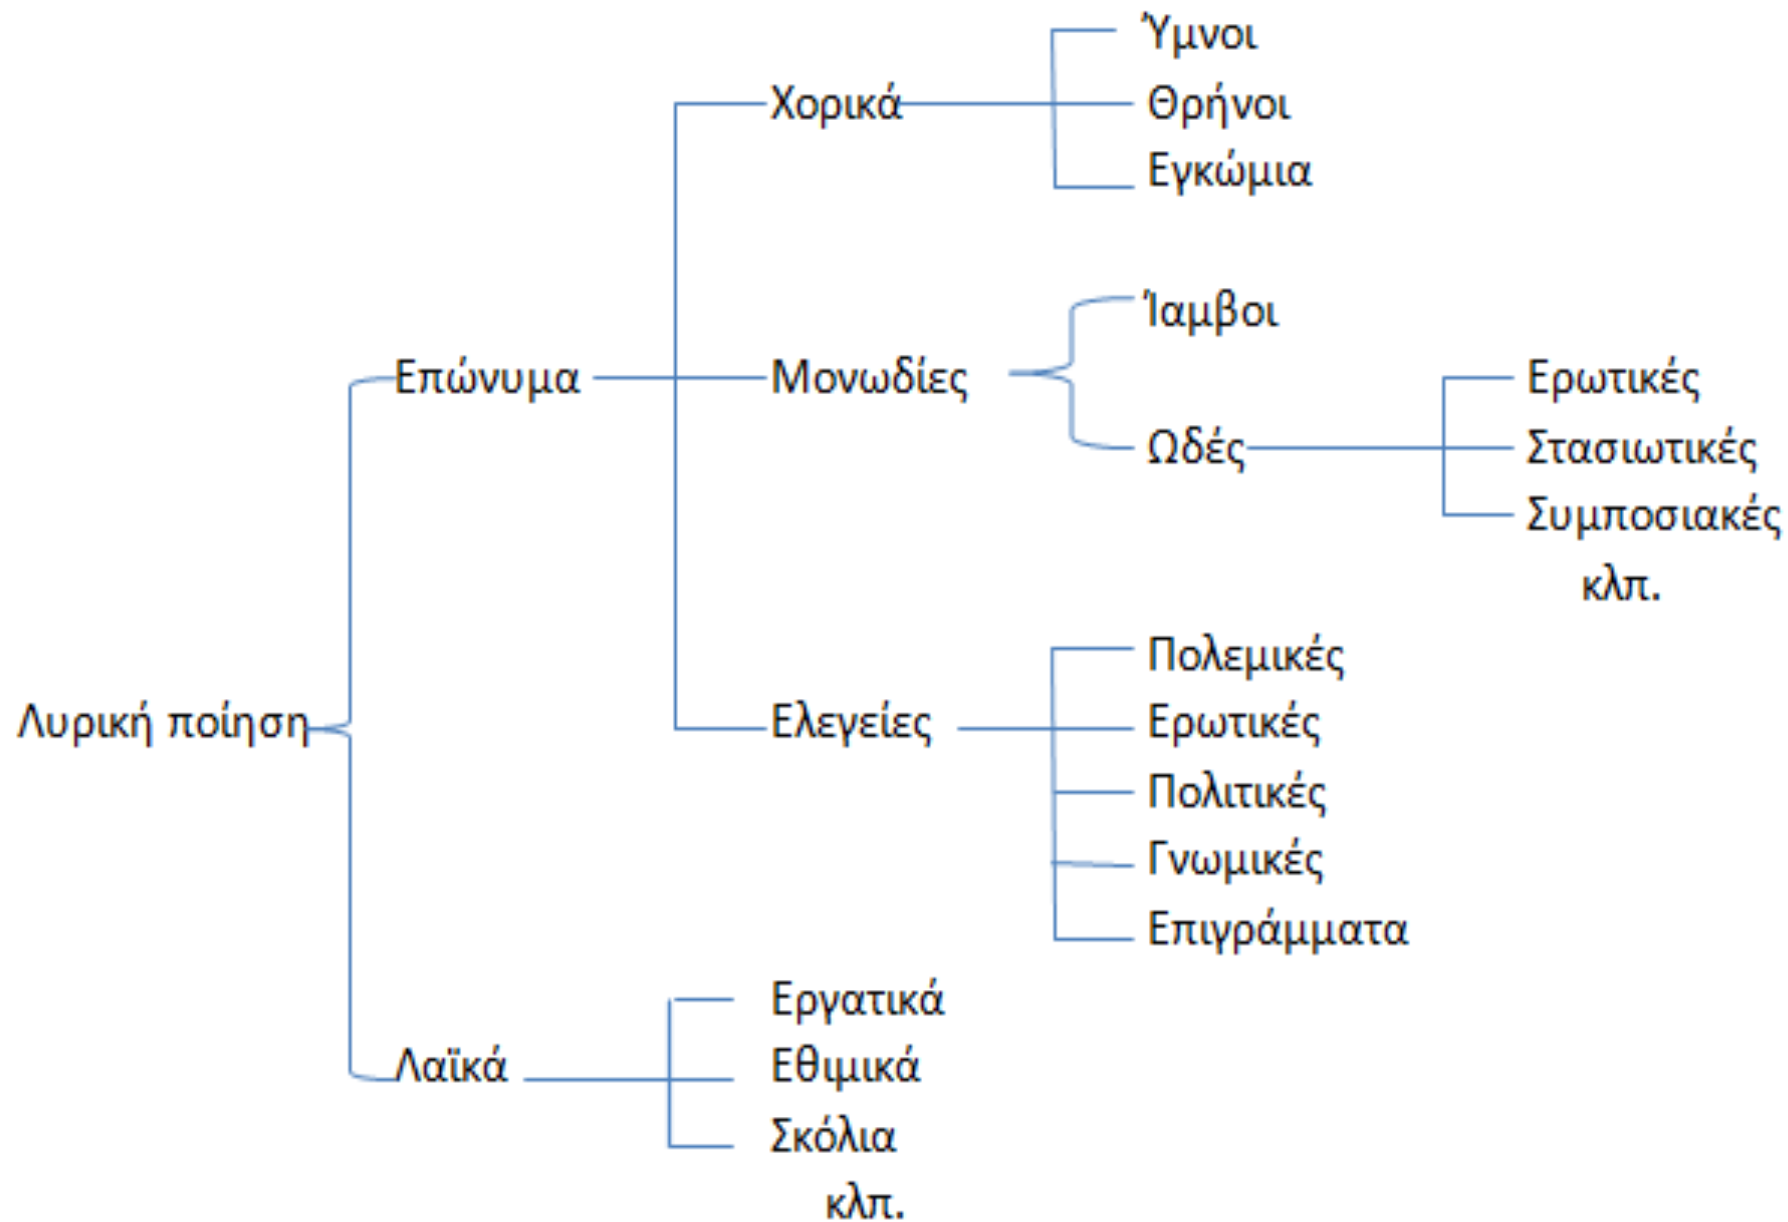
Λυρική ποίηση

Επώνυμα

Χορικά

Ύμνοι

Θρήνοι

Εγκώμια

Μονωδίες

Ίαμβοι

Ωδές

Ερωτικές

Στασιωτικές

Συμποσιακές

κλπ.

Ελεγείες

Πολεμικές

Ερωτικές

Πολιτικές

Γνωμικές

Επιγράμματα

Λαϊκά

Εργατικά

Εθιμικά

Σκόλια

κλπ.